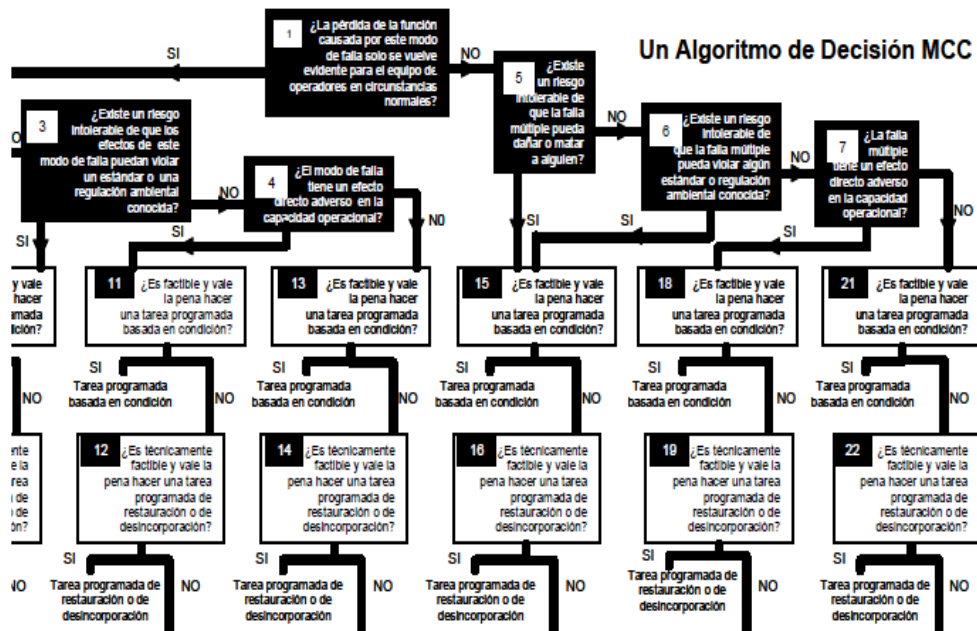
Un Algoritmo de Decisión MCC

1 ¿La pérdida de la función causada por este modo de falla solo se vuelve evidente para el equipo de operadores en circunstancias normales?

SI

NO

5 ¿Existe un riesgo intolerable de que la falla múltiple pueda dañar o matar a alguien?

NO

6 ¿Existe un riesgo intolerable de que la falla múltiple pueda violar algún estándar o regulación ambiental conocida?

NO

7 ¿La falla múltiple tiene un efecto directo adverso en la capacidad operacional?

NO

3 ¿Existe un riesgo intolerable de que los efectos de este modo de falla puedan violar un estándar o una regulación ambiental conocida?

O

NO

4 ¿El modo de falla tiene un efecto directo adverso en la capacidad operacional?

NO

SI

SI

SI

SI

SI

SI

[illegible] y vale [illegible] hacer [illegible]ada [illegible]ción?

11 ¿Es factible y vale la pena hacer una tarea programada basada en condición?

13 ¿Es factible y vale la pena hacer una tarea programada basada en condición?

15 ¿Es factible y vale la pena hacer una tarea programada basada en condición?

18 ¿Es factible y vale la pena hacer una tarea programada basada en condición?

21 ¿Es factible y vale la pena hacer una tarea programada basada en condición?

SI
Tarea programada basada en condición
NO

SI
Tarea programada basada en condición
NO

SI
Tarea programada basada en condición
NO

SI
Tarea programada basada en condición
NO

SI
Tarea programada basada en condición
NO

NO

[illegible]

12 ¿Es técnicamente factible y vale la pena hacer una tarea programada de restauración o de desincorporación?

14 ¿Es técnicamente factible y vale la pena hacer una tarea programada de restauración o de desincorporación?

16 ¿Es técnicamente factible y vale la pena hacer una tarea programada de restauración o de desincorporación?

19 ¿Es técnicamente factible y vale la pena hacer una tarea programada de restauración o de desincorporación?

22 ¿Es técnicamente factible y vale la pena hacer una tarea programada de restauración o de desincorporación?

SI
Tarea programada de restauración o de desincorporación
NO

SI
Tarea programada de restauración o de desincorporación
NO

SI
Tarea programada de restauración o de desincorporación
NO

SI
Tarea programada de restauración o de desincorporación
NO

SI
Tarea programada de restauración o de desincorporación
NO

O